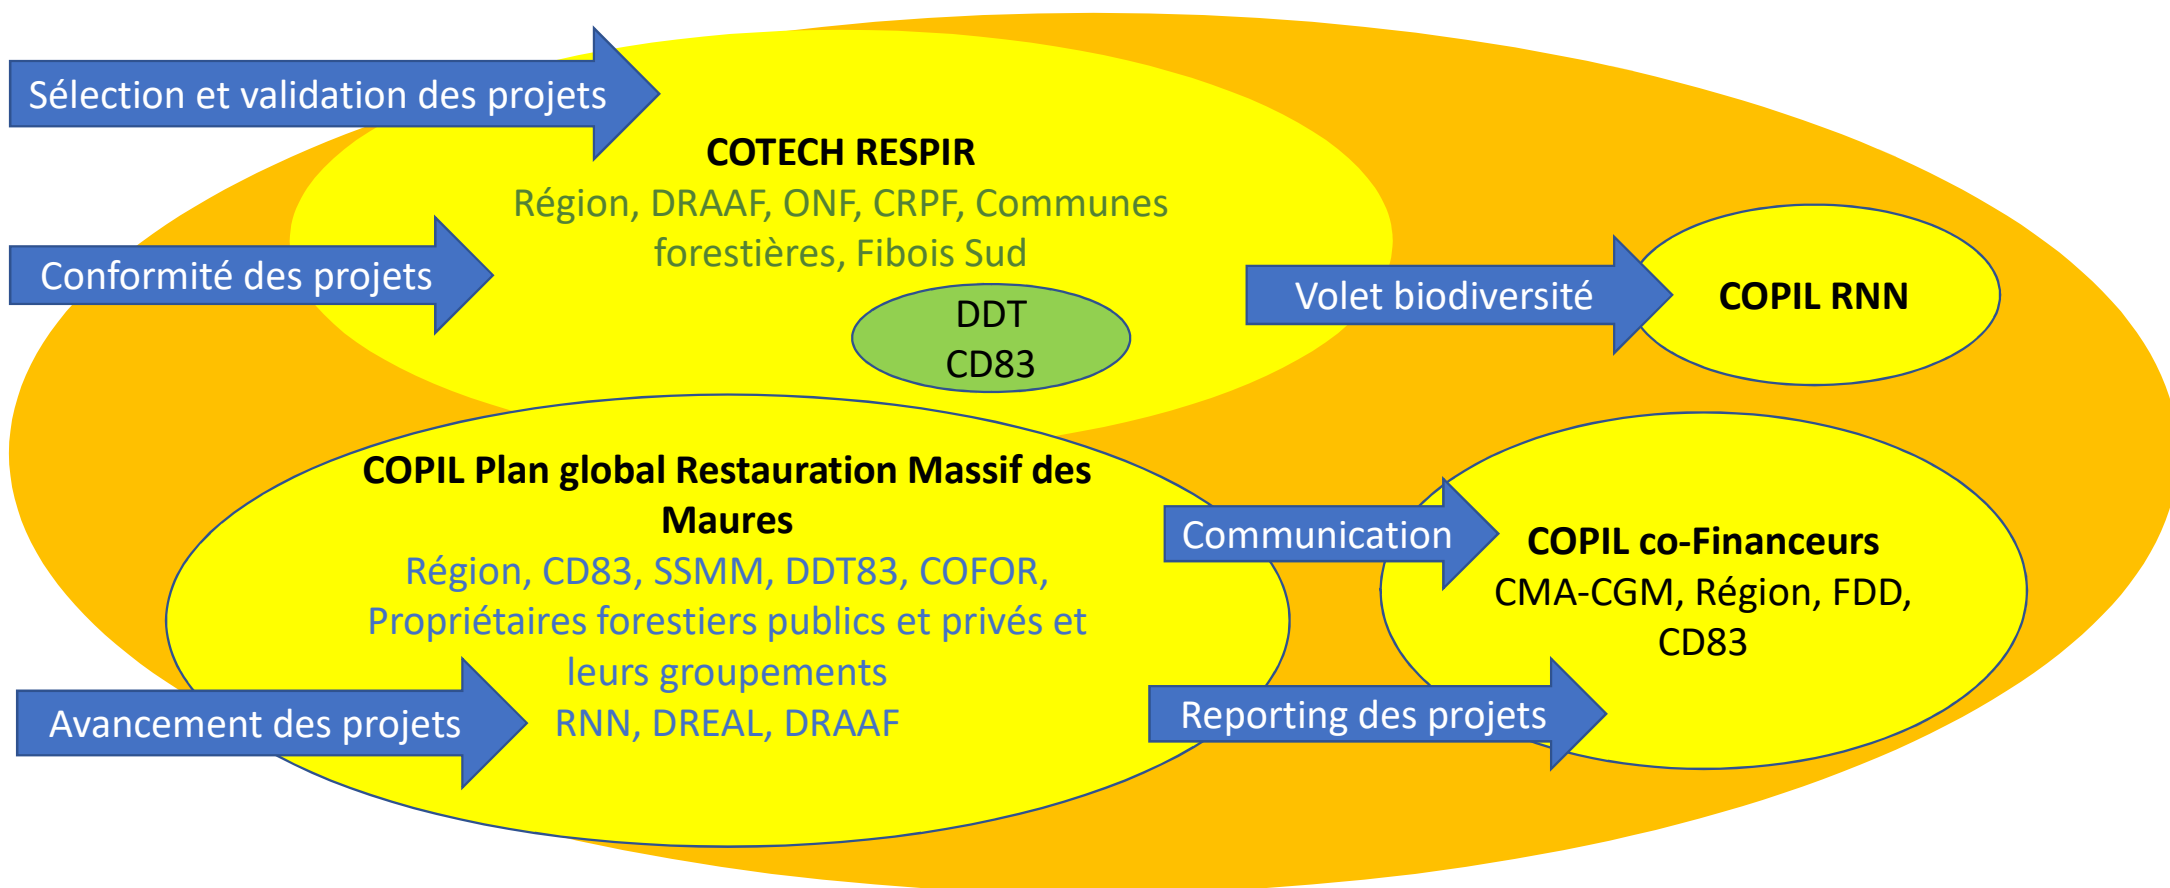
Sélection et validation des projets

COTECH RESPIR
Région, DRAAF, ONF, CRPF, Communes forestières, Fibois Sud

Conformité des projets

DDT
CD83

Volet biodiversité

COPIL RNN

COPIL Plan global Restauration Massif des Maures
Région, CD83, SSMM, DDT83, COFOR, Propriétaires forestiers publics et privés et leurs groupements
RNN, DREAL, DRAAF

Communication

COPIL co-Financeurs
CMA-CGM, Région, FDD, CD83

Avancement des projets

Reporting des projets